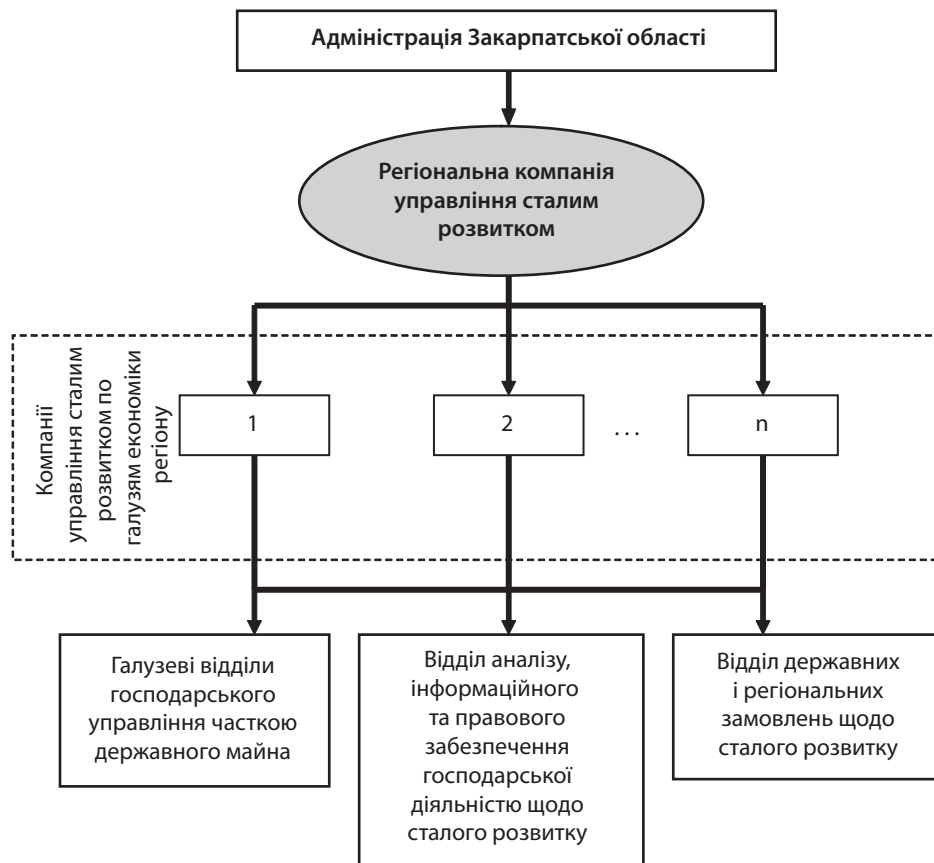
Адміністрація Закарпатської області

Регіональна компанія управління сталим розвитком

Компанії управління сталим розвитком по галузям економіки регіону

1

2

. . .

n

Галузеві відділи господарського управління часткою державного майна

Відділ аналізу, інформаційного та правового забезпечення господарської діяльністю щодо сталого розвитку

Відділ державних і регіональних замовлень щодо сталого розвитку